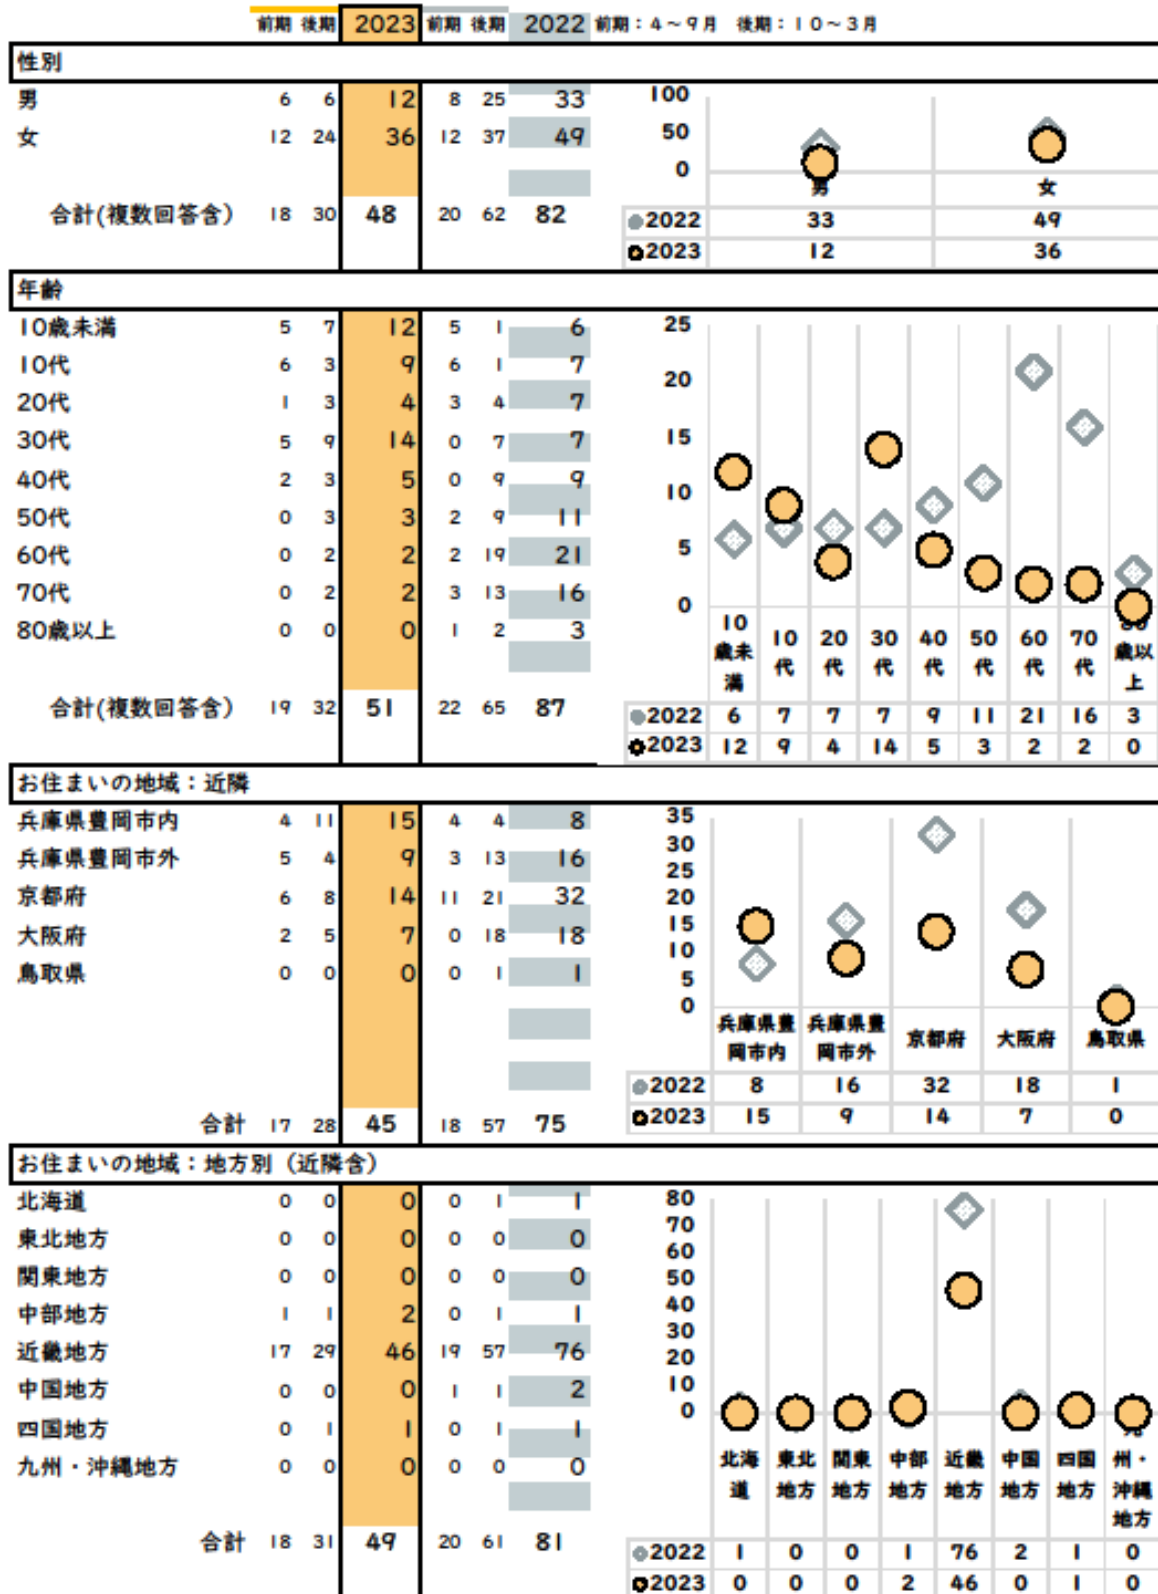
| | 前期 | 後期 | 2023 | 前期 | 後期 | 2022 |
|---|---|---|---|---|---|---|

前期：4～9月　後期：10～3月

性別

| | 前期 | 後期 | 2023 | 前期 | 後期 | 2022 |
|---|---|---|---|---|---|---|
| 男 | 6 | 6 | 12 | 8 | 25 | 33 |
| 女 | 12 | 24 | 36 | 12 | 37 | 49 |
| 合計(複数回答含) | 18 | 30 | 48 | 20 | 62 | 82 |

100
50
0

| | 男 | 女 |
|---|---|---|
| 2022 | 33 | 49 |
| 2023 | 12 | 36 |

年齢

| | 前期 | 後期 | 2023 | 前期 | 後期 | 2022 |
|---|---|---|---|---|---|---|
| 10歳未満 | 5 | 7 | 12 | 5 | 1 | 6 |
| 10代 | 6 | 3 | 9 | 6 | 1 | 7 |
| 20代 | 1 | 3 | 4 | 3 | 4 | 7 |
| 30代 | 5 | 9 | 14 | 0 | 7 | 7 |
| 40代 | 2 | 3 | 5 | 0 | 9 | 9 |
| 50代 | 0 | 3 | 3 | 2 | 9 | 11 |
| 60代 | 0 | 2 | 2 | 2 | 19 | 21 |
| 70代 | 0 | 2 | 2 | 3 | 13 | 16 |
| 80歳以上 | 0 | 0 | 0 | 1 | 2 | 3 |
| 合計(複数回答含) | 19 | 32 | 51 | 22 | 65 | 87 |

25
20
15
10
5
0

| | 10歳未満 | 10代 | 20代 | 30代 | 40代 | 50代 | 60代 | 70代 | 80歳以上 |
|---|---|---|---|---|---|---|---|---|---|
| 2022 | 6 | 7 | 7 | 7 | 9 | 11 | 21 | 16 | 3 |
| 2023 | 12 | 9 | 4 | 14 | 5 | 3 | 2 | 2 | 0 |

お住まいの地域：近隣

| | 前期 | 後期 | 2023 | 前期 | 後期 | 2022 |
|---|---|---|---|---|---|---|
| 兵庫県豊岡市内 | 4 | 11 | 15 | 4 | 4 | 8 |
| 兵庫県豊岡市外 | 5 | 4 | 9 | 3 | 13 | 16 |
| 京都府 | 6 | 8 | 14 | 11 | 21 | 32 |
| 大阪府 | 2 | 5 | 7 | 0 | 18 | 18 |
| 鳥取県 | 0 | 0 | 0 | 0 | 1 | 1 |
| 合計 | 17 | 28 | 45 | 18 | 57 | 75 |

35
30
25
20
15
10
5
0

| | 兵庫県豊岡市内 | 兵庫県豊岡市外 | 京都府 | 大阪府 | 鳥取県 |
|---|---|---|---|---|---|
| 2022 | 8 | 16 | 32 | 18 | 1 |
| 2023 | 15 | 9 | 14 | 7 | 0 |

お住まいの地域：地方別（近隣含）

| | 前期 | 後期 | 2023 | 前期 | 後期 | 2022 |
|---|---|---|---|---|---|---|
| 北海道 | 0 | 0 | 0 | 0 | 1 | 1 |
| 東北地方 | 0 | 0 | 0 | 0 | 0 | 0 |
| 関東地方 | 0 | 0 | 0 | 0 | 0 | 0 |
| 中部地方 | 1 | 1 | 2 | 0 | 1 | 1 |
| 近畿地方 | 17 | 29 | 46 | 19 | 57 | 76 |
| 中国地方 | 0 | 0 | 0 | 1 | 1 | 2 |
| 四国地方 | 0 | 1 | 1 | 0 | 1 | 1 |
| 九州・沖縄地方 | 0 | 0 | 0 | 0 | 0 | 0 |
| 合計 | 18 | 31 | 49 | 20 | 61 | 81 |

80
70
60
50
40
30
20
10
0

| | 北海道 | 東北地方 | 関東地方 | 中部地方 | 近畿地方 | 中国地方 | 四国地方 | 九州・沖縄地方 |
|---|---|---|---|---|---|---|---|---|
| 2022 | 1 | 0 | 0 | 1 | 76 | 2 | 1 | 0 |
| 2023 | 0 | 0 | 0 | 2 | 46 | 0 | 1 | 0 |